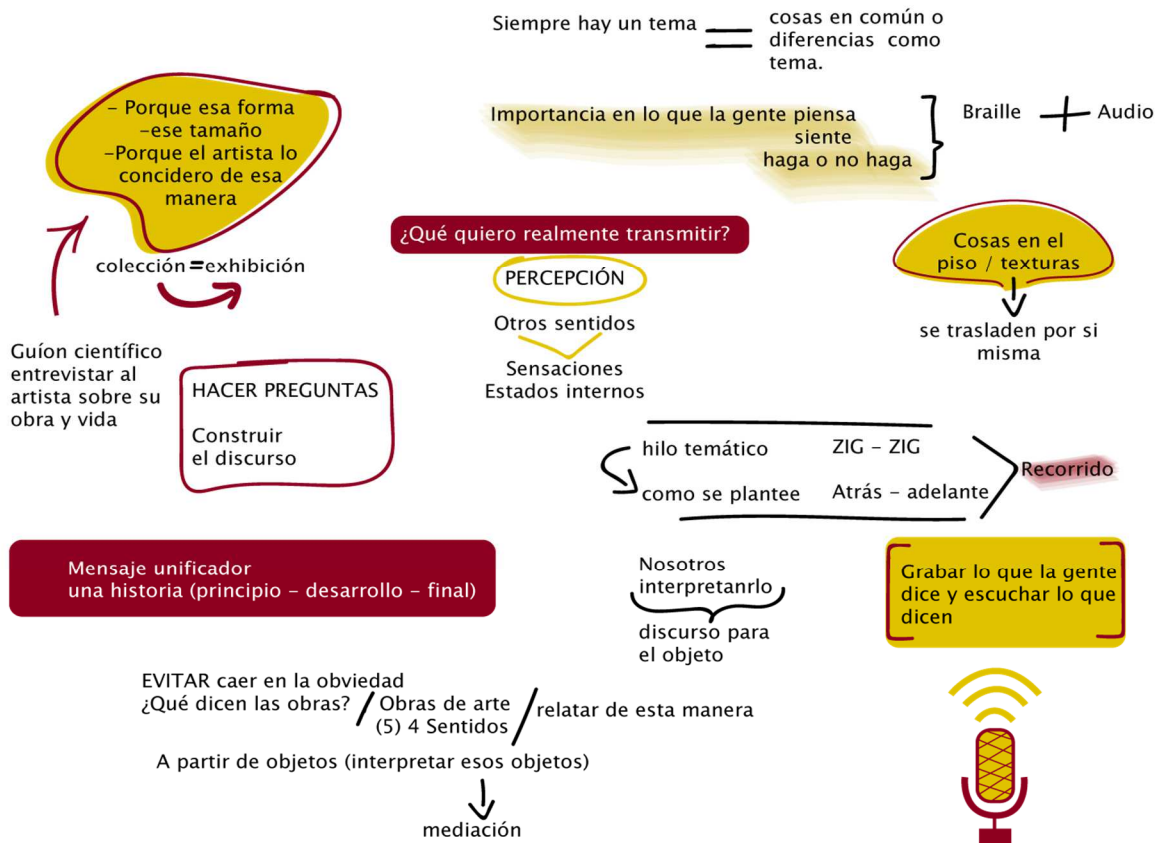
Siempre hay un tema = cosas en común o diferencias como tema.

- Porque esa forma
-ese tamaño
-Porque el artista lo concidero de esa manera

Importancia en lo que la gente piensa
siente
haga o no haga

Braille + Audio

colección = exhibición

¿Qué quiero realmente transmitir?

PERCEPCIÓN

Otros sentidos

Sensaciones
Estados internos

Cosas en el piso / texturas

se trasladen por si misma

Guíon científico entrevistar al artista sobre su obra y vida

HACER PREGUNTAS

Construir el discurso

hilo temático
como se plantee

ZIG - ZIG
Atrás - adelante

Recorrido

Mensaje unificador
una historia (principio - desarrollo - final)

Nosotros interpretanrlo

discurso para el objeto

Grabar lo que la gente dice y escuchar lo que dicen

EVITAR caer en la obviedad
¿Qué dicen las obras? / Obras de arte (5) 4 Sentidos / relatar de esta manera

A partir de objetos (interpretar esos objetos)

mediación